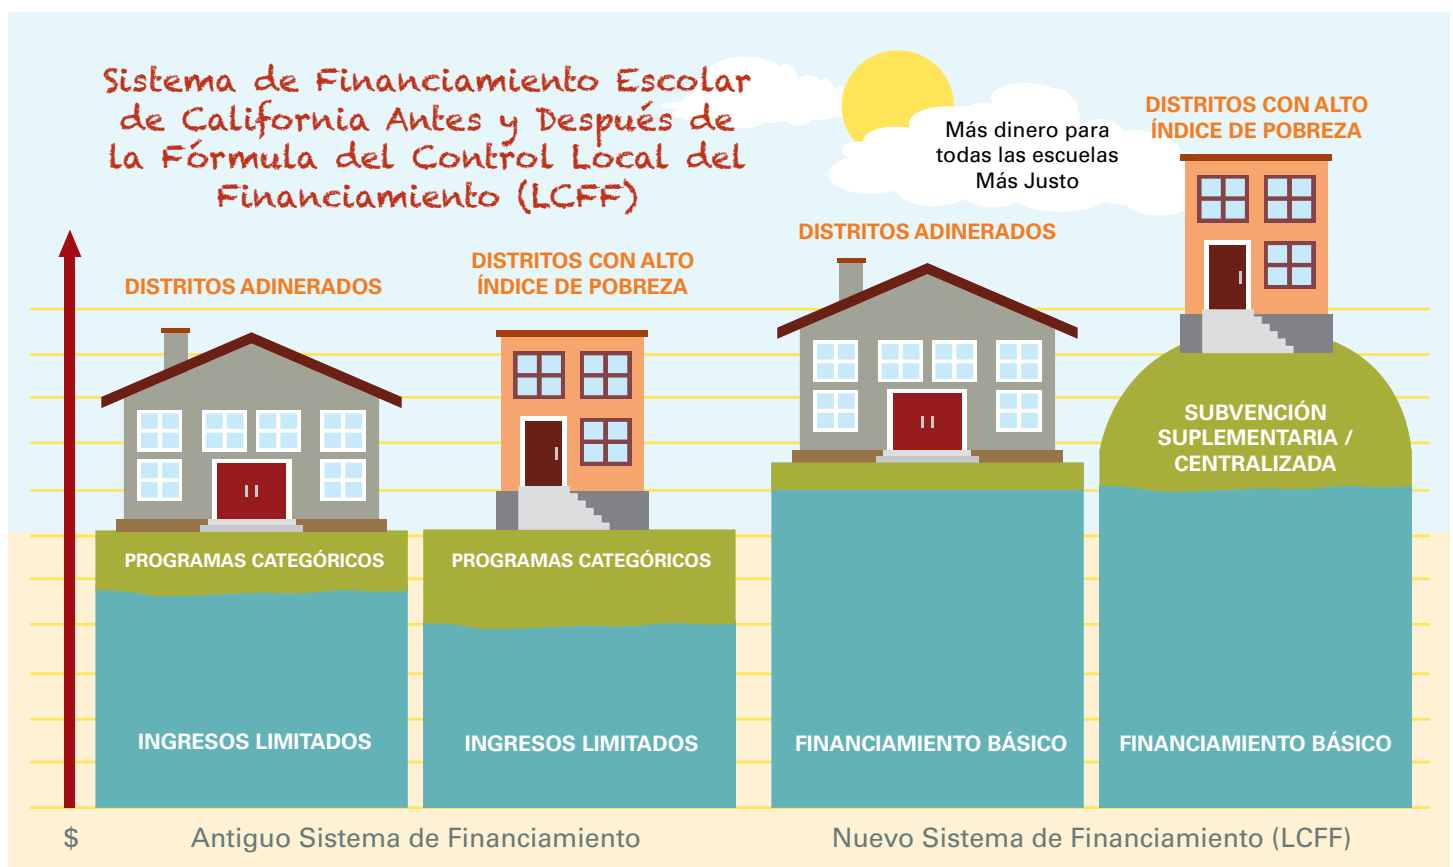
Sistema de Financiamiento Escolar de California Antes y Después de la Fórmula del Control Local del Financiamiento (LCFF)

Más dinero para todas las escuelas
Más Justo

DISTRITOS ADINERADOS

DISTRITOS CON ALTO ÍNDICE DE POBREZA

DISTRITOS ADINERADOS

DISTRITOS CON ALTO ÍNDICE DE POBREZA

PROGRAMAS CATEGÓRICOS

INGRESOS LIMITADOS

PROGRAMAS CATEGÓRICOS

INGRESOS LIMITADOS

FINANCIAMIENTO BÁSICO

SUBVENCIÓN SUPLEMENTARIA / CENTRALIZADA

FINANCIAMIENTO BÁSICO

$ Antiguo Sistema de Financiamiento

Nuevo Sistema de Financiamiento (LCFF)